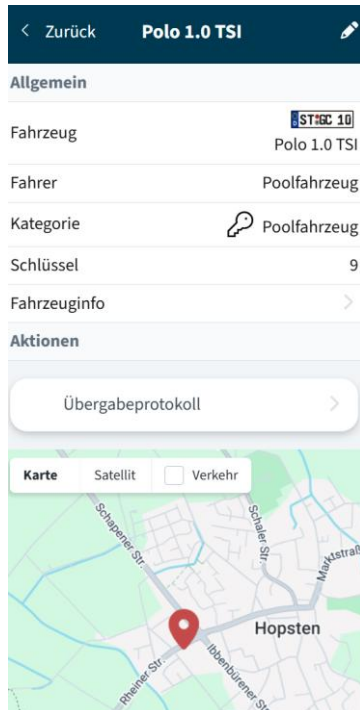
< Zurück Polo 1.0 TSI

Allgemein

Fahrzeug ST GC 10 Polo 1.0 TSI

Fahrer Poolfahrzeug

Kategorie Poolfahrzeug

Schlüssel 9

Fahrzeuginfo >

Aktionen

Übergabeprotokoll >

Karte Satellit Verkehr

Schapener Str.

Schaler Str.

Marktstraß

Hopsten

Rheiner Str.

Ibbenbürener Str.